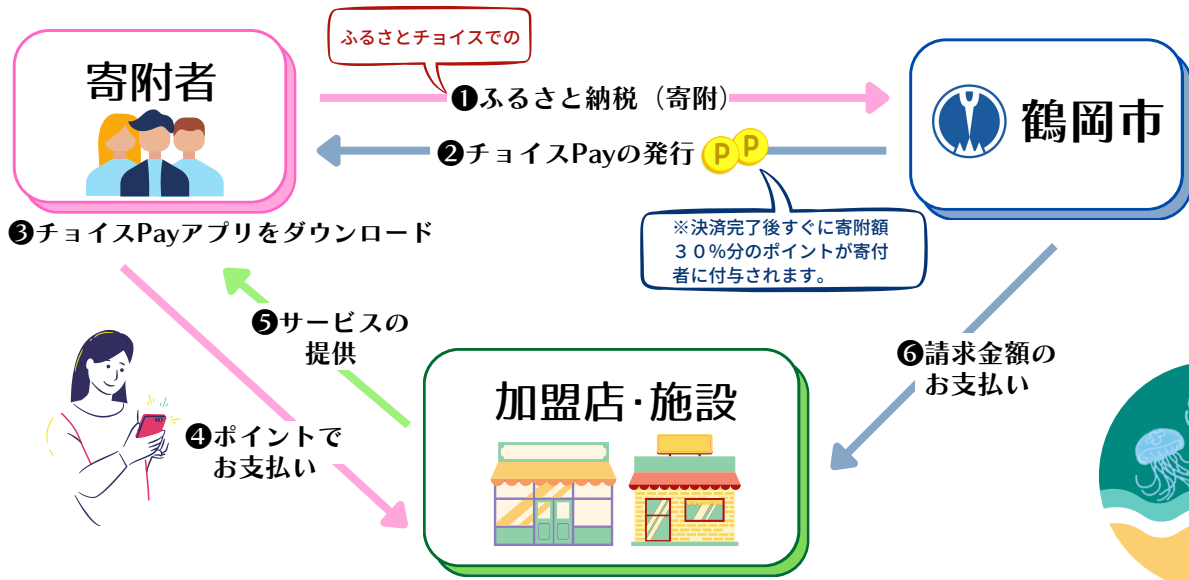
寄附者

ふるさとチョイスでの

❶ふるさと納税（寄附）

鶴岡市

❷チョイスPayの発行

P P

※決済完了後すぐに寄附額３０％分のポイントが寄付者に付与されます。

❸チョイスPayアプリをダウンロード

❺サービスの提供

❻請求金額のお支払い

❹ポイントでお支払い

加盟店･施設